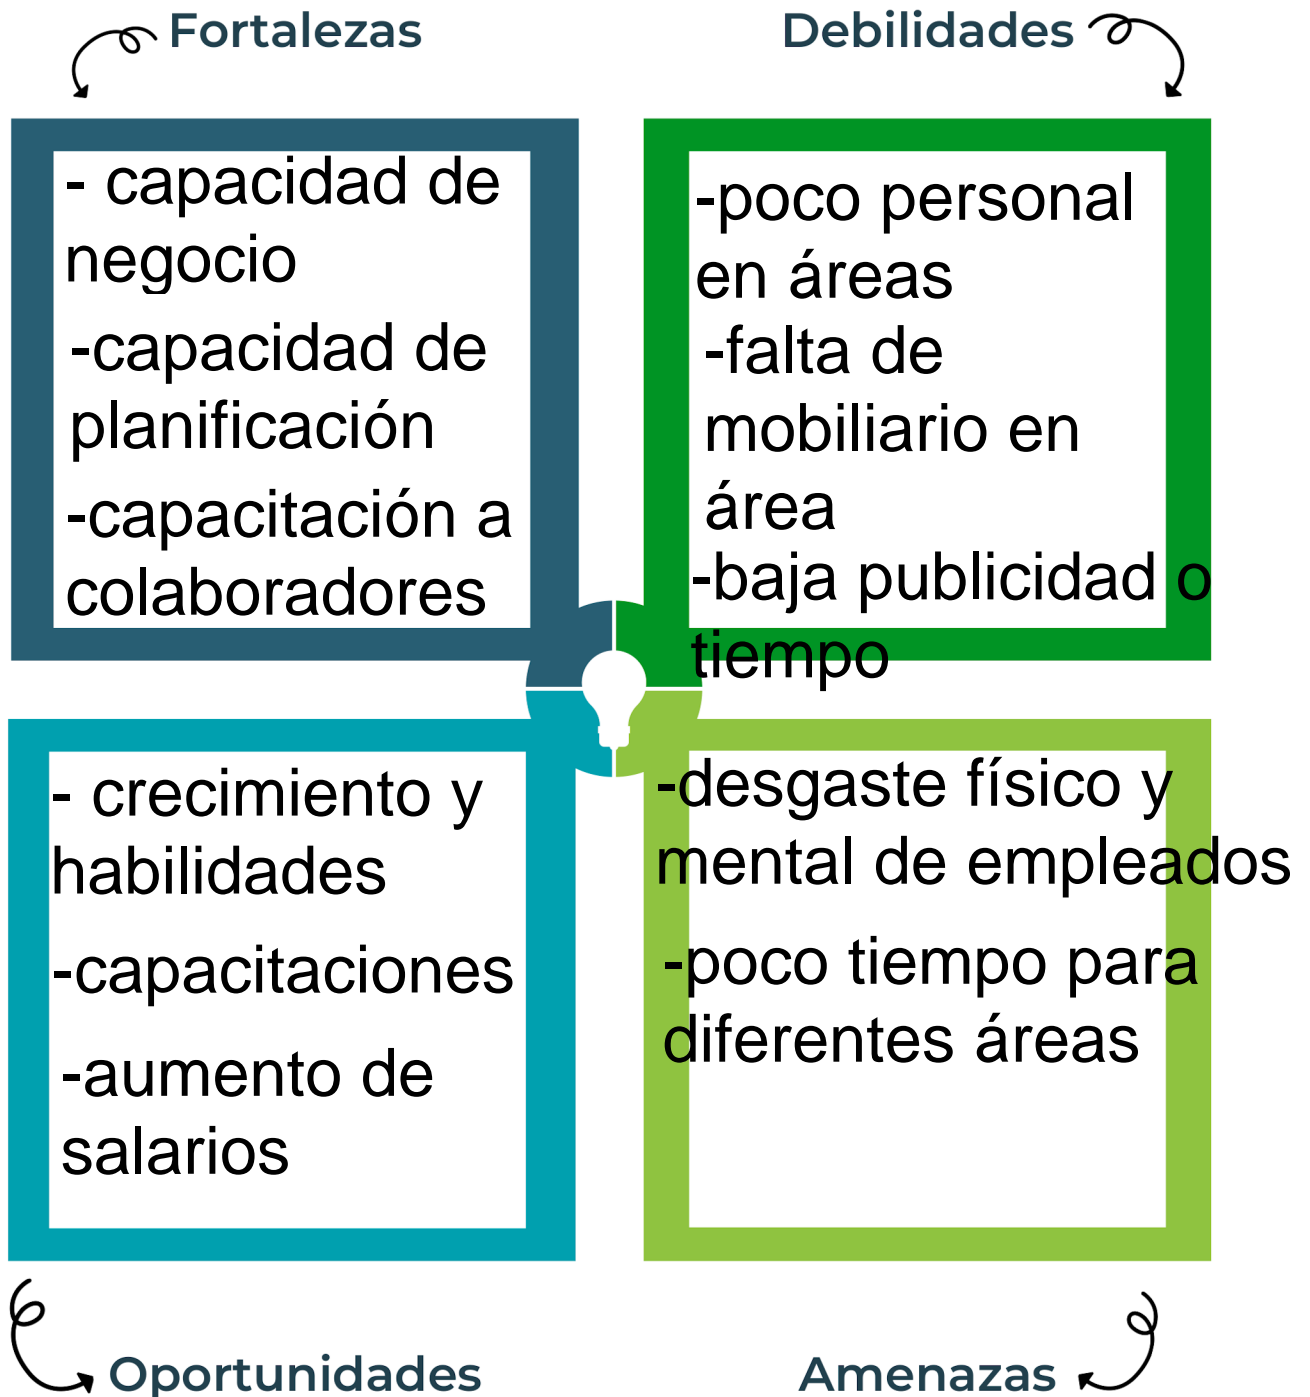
Fortalezas

- capacidad de negocio
-capacidad de planificación
-capacitación a colaboradores

Debilidades

-poco personal en áreas
-falta de mobiliario en área
-baja publicidad o tiempo

- crecimiento y habilidades
-capacitaciones
-aumento de salarios

Oportunidades

-desgaste físico y mental de empleados
-poco tiempo para diferentes áreas

Amenazas